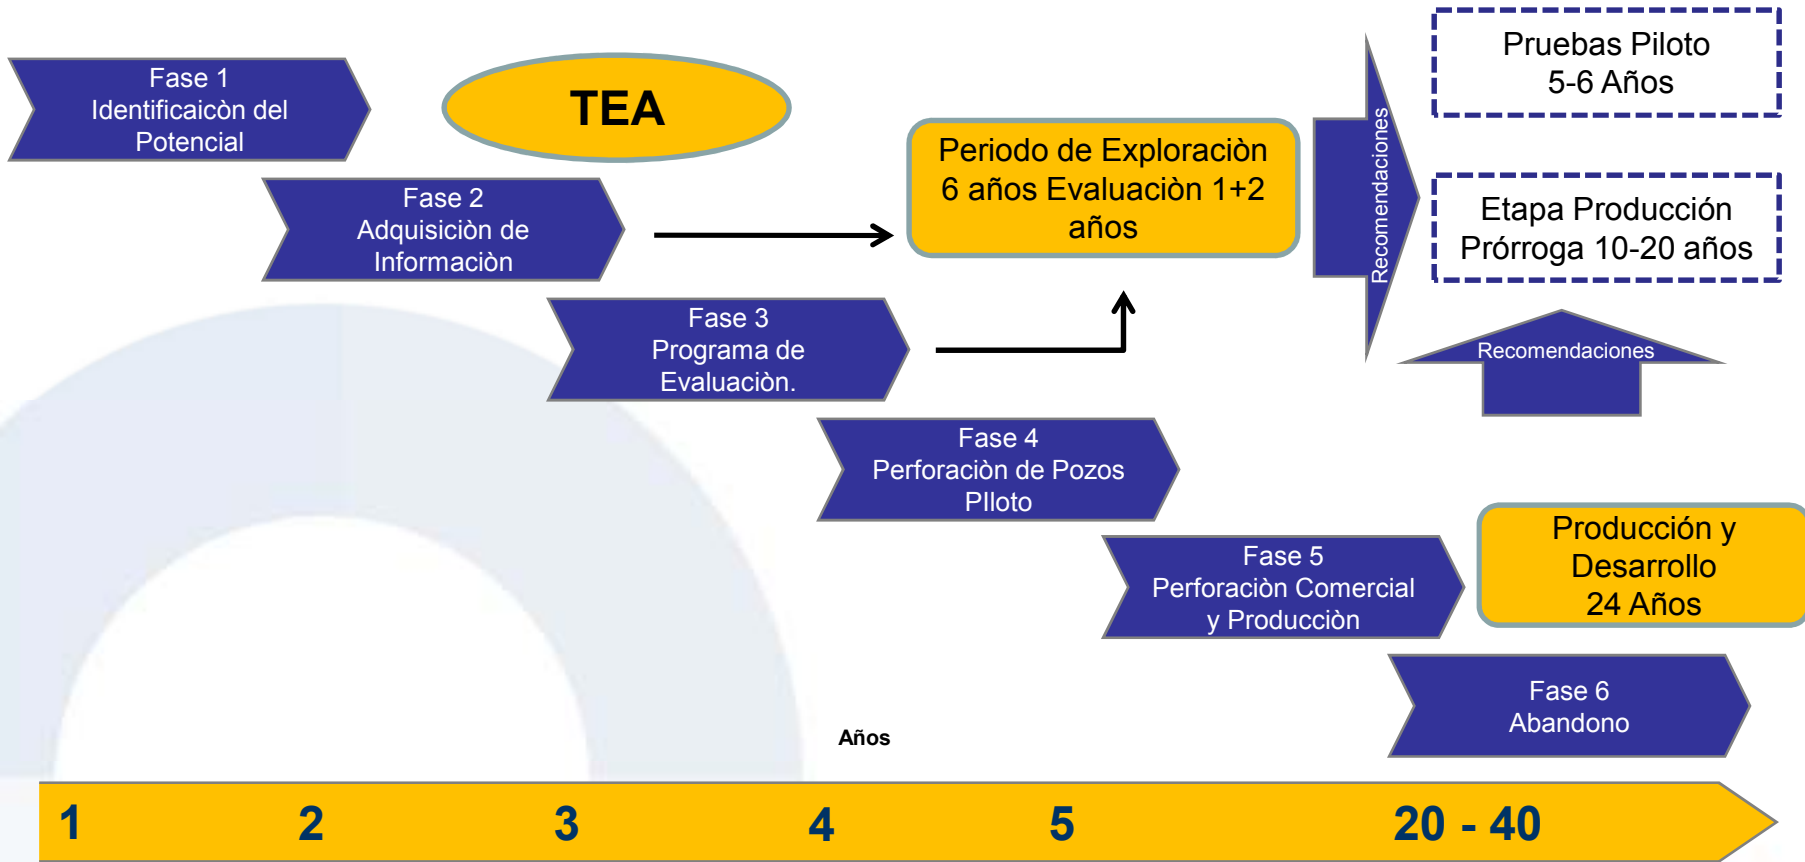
Fase 1
Identificaicòn del Potencial

TEA

Periodo de Exploraciòn
6 años Evaluaciòn 1+2 años

Recomendaciones

Pruebas Piloto
5-6 Años

Etapa Producción
Prórroga 10-20 años

Fase 2
Adquisiciòn de Informaciòn

Fase 3
Programa de Evaluaciòn.

Recomendaciones

Fase 4
Perforaciòn de Pozos PIloto

Fase 5
Perforaciòn Comercial y Producciòn

Producciòn y Desarrollo
24 Años

Fase 6
Abandono

Años

1 2 3 4 5 20 - 40